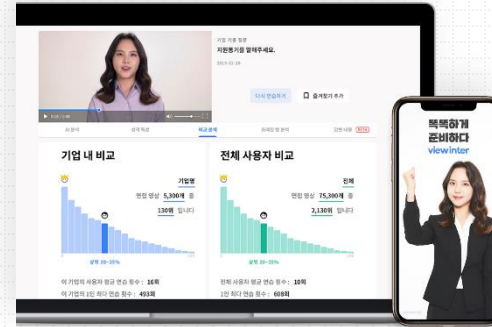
기업 기출 질문
지원동기를 말해주세요.
2019-11-18

다시 연습하기
즐겨찾기 추가

AI 분석
감정 특성
비교 분석
음성/답변 분석
답변 내용 BETA

기업 내 비교
기업명
연습 영상 5,300개 중
130위 입니다
상위 20~25%
이 기업의 사용자 평균 연습 횟수 : 16회
이 기업의 1인 최다 연습 횟수 : 403회

전체 사용자 비교
전체
연습 영상 75,300개 중
3,130위 입니다
상위 20~25%
전체 사용자 평균 연습 횟수 : 10회
1인 최다 연습 횟수 : 608회

똑똑하게
준비하다
viewinter